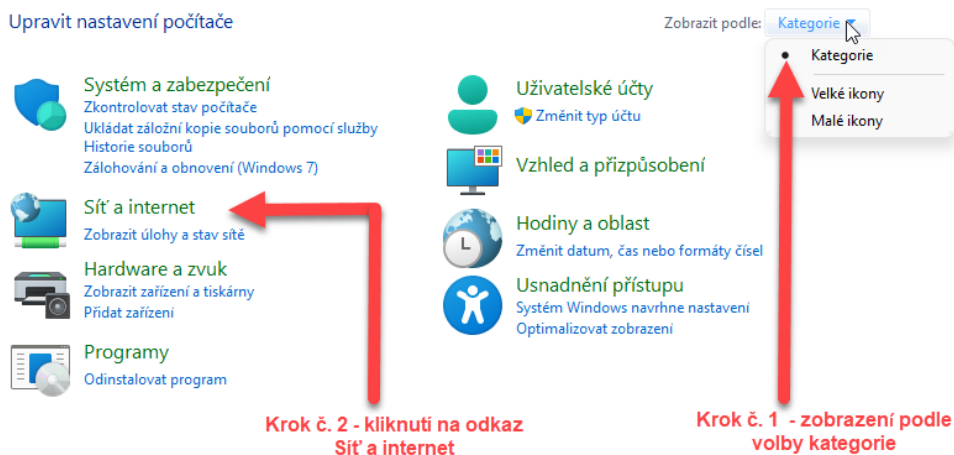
Upravit nastavení počítače

Zobrazit podle: Kategorie

Kategorie
Velké ikony
Malé ikony

Systém a zabezpečení
Zkontrolovat stav počítače
Ukládat záložní kopie souborů pomocí služby Historie souborů
Zálohování a obnovení (Windows 7)

Síť a internet
Zobrazit úlohy a stav sítě

Hardware a zvuk
Zobrazit zařízení a tiskárny
Přidat zařízení

Programy
Odinstalovat program

Uživatelské účty
Změnit typ účtu

Vzhled a přizpůsobení

Hodiny a oblast
Změnit datum, čas nebo formáty čísel

Usnadnění přístupu
Systém Windows navrhne nastavení
Optimalizovat zobrazení

Krok č. 2 - kliknutí na odkaz Síť a internet

Krok č. 1 - zobrazení podle volby kategorie